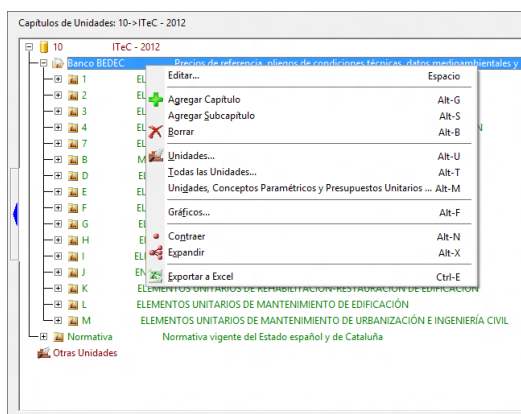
Capítulos de Unidades: 10->ITeC - 2012

10 ITeC - 2012
Banco BEDEC Precios de referencia, pliegos de condiciones técnicas, datos medioambientales y
1 EL
2 EL
3 EL
4 EL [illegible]N
7 EL
B M
D EL
E EL
F EL
G EL
H EL
I EL
J EN
K ELEMENTOS UNITARIOS DE REHABILITACIÓN-RESTAURACIÓN DE EDIFICACIÓN
L ELEMENTOS UNITARIOS DE MANTENIMIENTO DE EDIFICACIÓN
M ELEMENTOS UNITARIOS DE MANTENIMIENTO DE URBANIZACIÓN E INGENIERÍA CIVIL
Normativa Normativa vigente del Estado español y de Cataluña
Otras Unidades

| | |
|---|---|
| Editar... | Espacio |
| Agregar Capítulo | Alt-G |
| Agregar Subcapítulo | Alt-S |
| Borrar | Alt-B |
| Unidades... | Alt-U |
| Todas las Unidades... | Alt-T |
| Unidades, Conceptos Paramétricos y Presupuestos Unitarios ... | Alt-M |
| Gráficos... | Alt-F |
| Contraer | Alt-N |
| Expandir | Alt-X |
| Exportar a Excel | Ctrl-E |